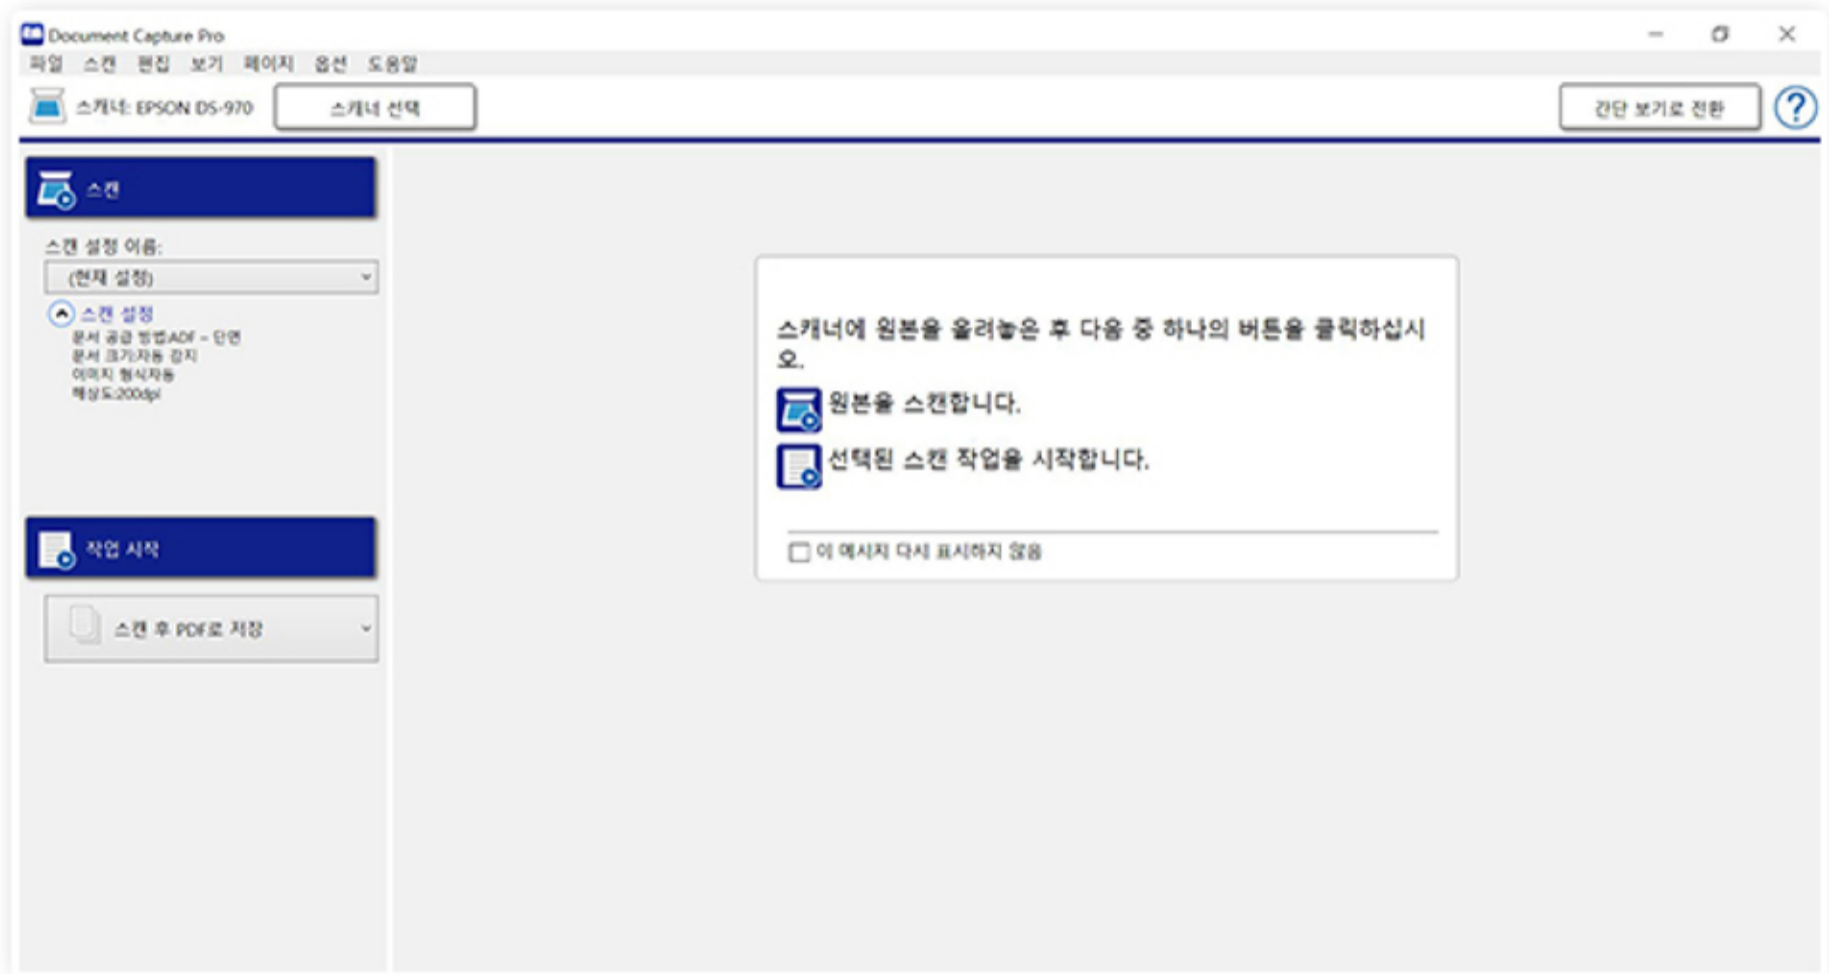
Document Capture Pro

파일 스캔 편집 보기 페이지 옵션 도움말

스캐너: EPSON DS-970

스캐너 선택

간단 보기로 전환

?

스캔

스캔 설정 이름:

(현재 설정)

스캔 설정

문서 공급 방법:ADF - 단면
문서 크기:자동 감지
이미지 형식:자동
해상도:200dpi

작업 시작

스캔 후 PDF로 저장

스캐너에 원본을 올려놓은 후 다음 중 하나의 버튼을 클릭하십시오.

원본을 스캔합니다.

선택된 스캔 작업을 시작합니다.

이 메시지 다시 표시하지 않음